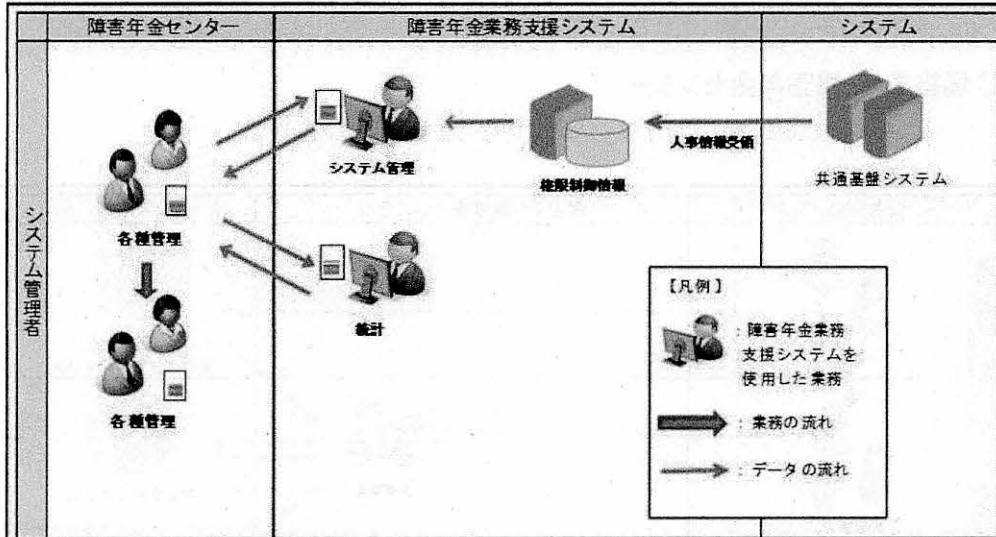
| | 障害年金センター | 障害年金業務支援システム | システム |
|---|---|---|---|

システム管理者

各種管理

各種管理

システム管理

統計

権限制御情報

人事情報受領

共通基盤システム

【凡例】

：障害年金業務支援システムを使用した業務

：業務の流れ

：データの流れ